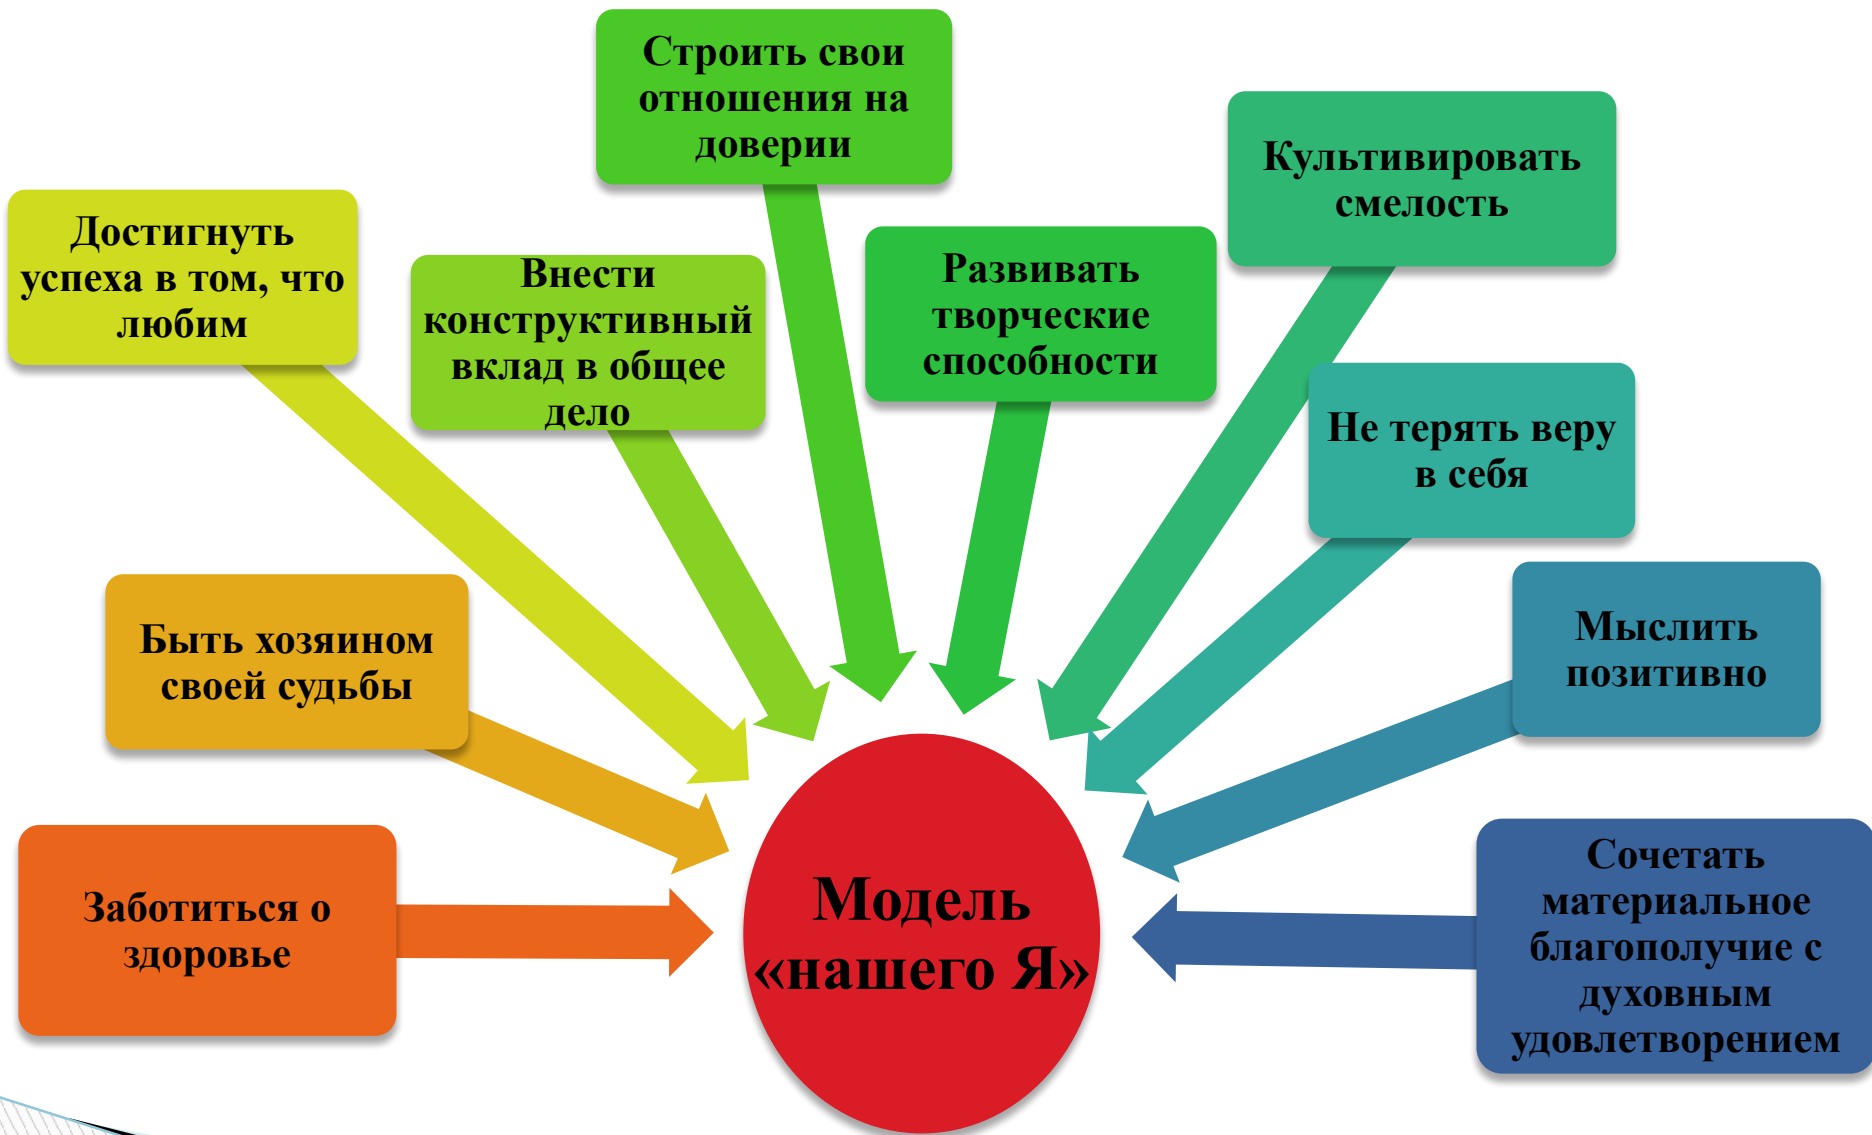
Строить свои отношения на доверии

Культивировать смелость

Достигнуть успеха в том, что любим

Внести конструктивный вклад в общее дело

Развивать творческие способности

Не терять веру в себя

Быть хозяином своей судьбы

Мыслить позитивно

Заботиться о здоровье

Модель «нашего Я»

Сочетать материальное благополучие с духовным удовлетворением